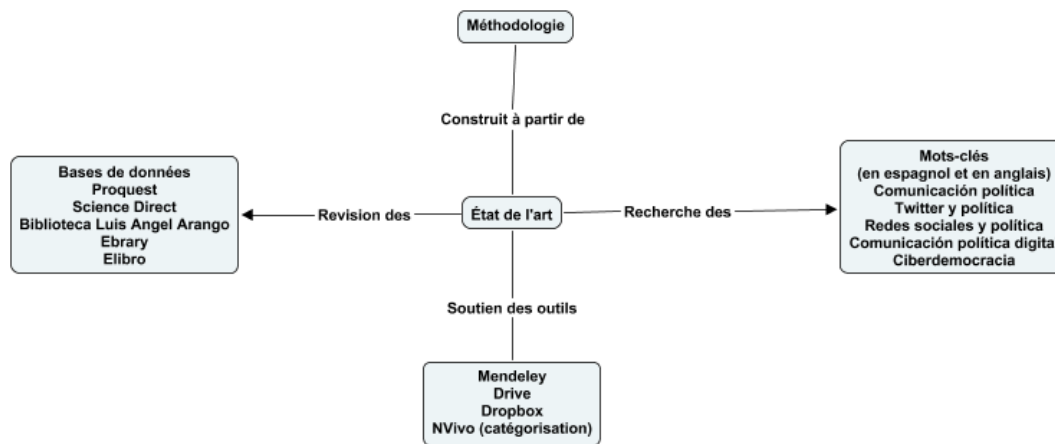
Méthodologie

Construit à partir de

Bases de données
Proquest
Science Direct
Biblioteca Luis Angel Arango
Ebrary
Elibro

Revision des

État de l'art

Recherche des

Mots-clés
(en espagnol et en anglais)
Comunicación política
Twitter y política
Redes sociales y política
Comunicación política digita
Ciberdemocracia

Soutien des outils

Mendeley
Drive
Dropbox
NVivo (catégorisation)